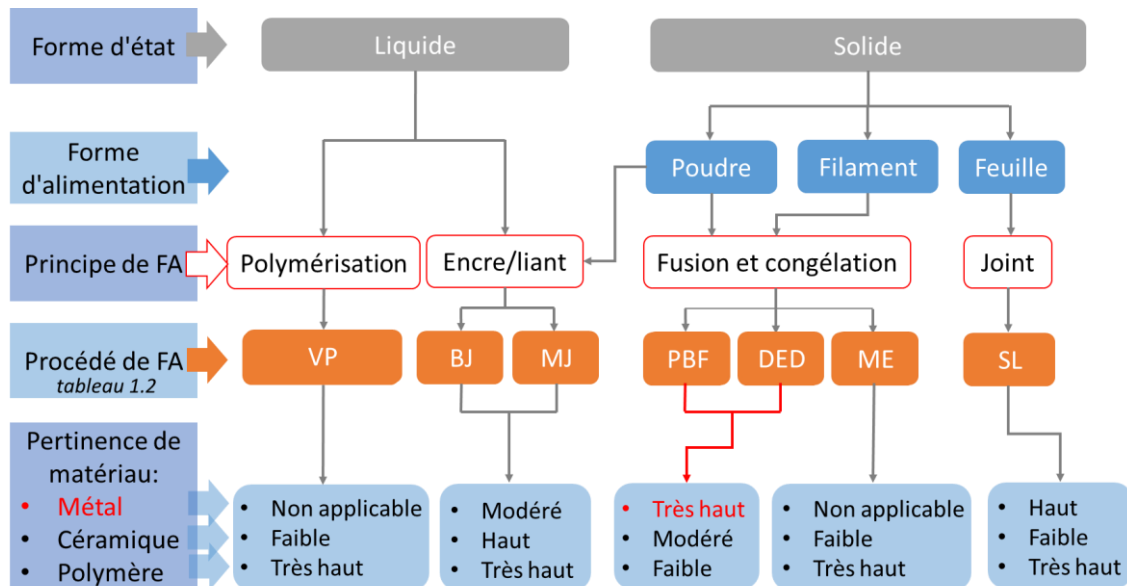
Forme d'état

Liquide

Solide

Forme d'alimentation

Poudre

Filament

Feuille

Principe de FA

Polymérisation

Encre/liant

Fusion et congélation

Joint

Procédé de FA
*tableau 1.2*

VP

BJ

MJ

PBF

DED

ME

SL

Pertinence de matériau:
• Métal
• Céramique
• Polymère

• Non applicable
• Faible
• Très haut

• Modéré
• Haut
• Très haut

• Très haut
• Modéré
• Faible

• Non applicable
• Faible
• Très haut

• Haut
• Faible
• Très haut